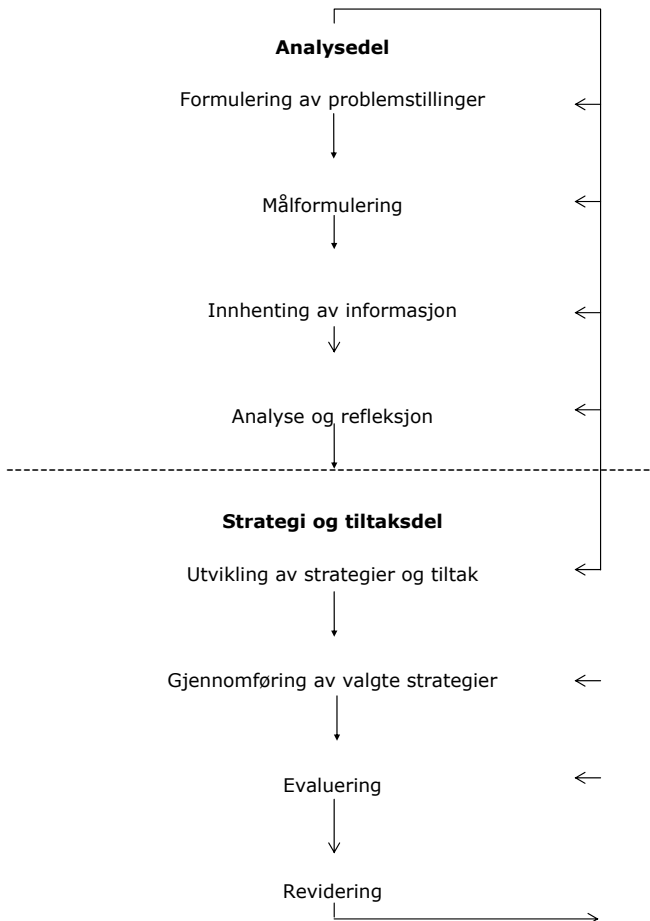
**Analysedel**

Formulering av problemstillinger

Målformulering

Innhenting av informasjon

Analyse og refleksjon

**Strategi og tiltaksdel**

Utvikling av strategier og tiltak

Gjennomføring av valgte strategier

Evaluering

Revidering